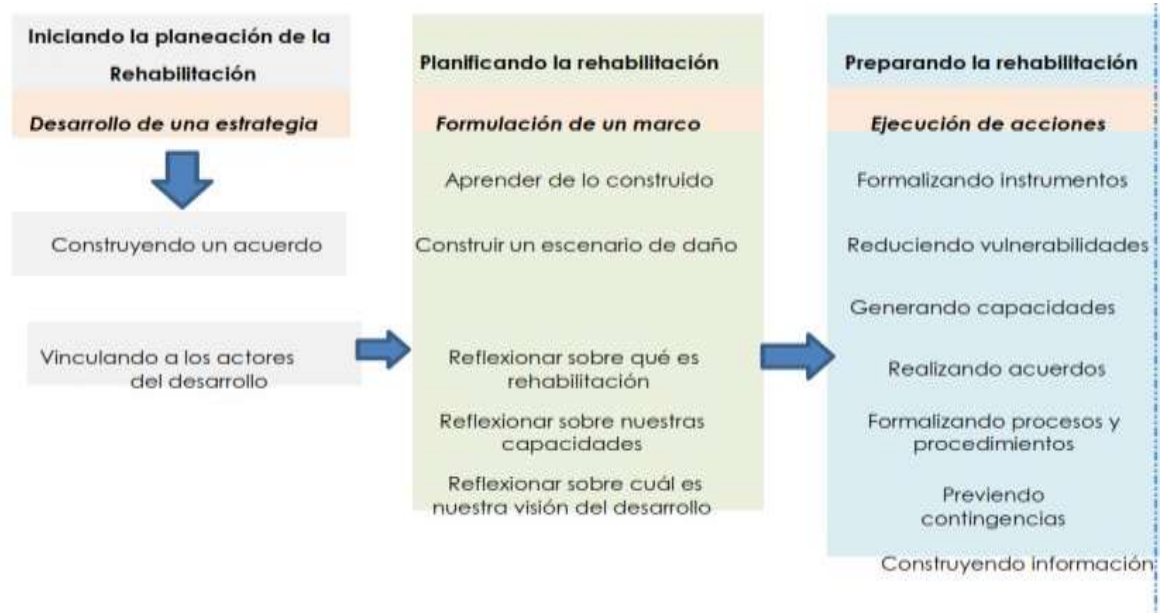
Iniciando la planeación de la Rehabilitación

Desarrollo de una estrategia

Construyendo un acuerdo

Vinculando a los actores del desarrollo

Planificando la rehabilitación

Formulación de un marco

Aprender de lo construido

Construir un escenario de daño

Reflexionar sobre qué es rehabilitación

Reflexionar sobre nuestras capacidades

Reflexionar sobre cuál es nuestra visión del desarrollo

Preparando la rehabilitación

Ejecución de acciones

Formalizando instrumentos

Reduciendo vulnerabilidades

Generando capacidades

Realizando acuerdos

Formalizando procesos y procedimientos

Previendo contingencias

Construyendo información